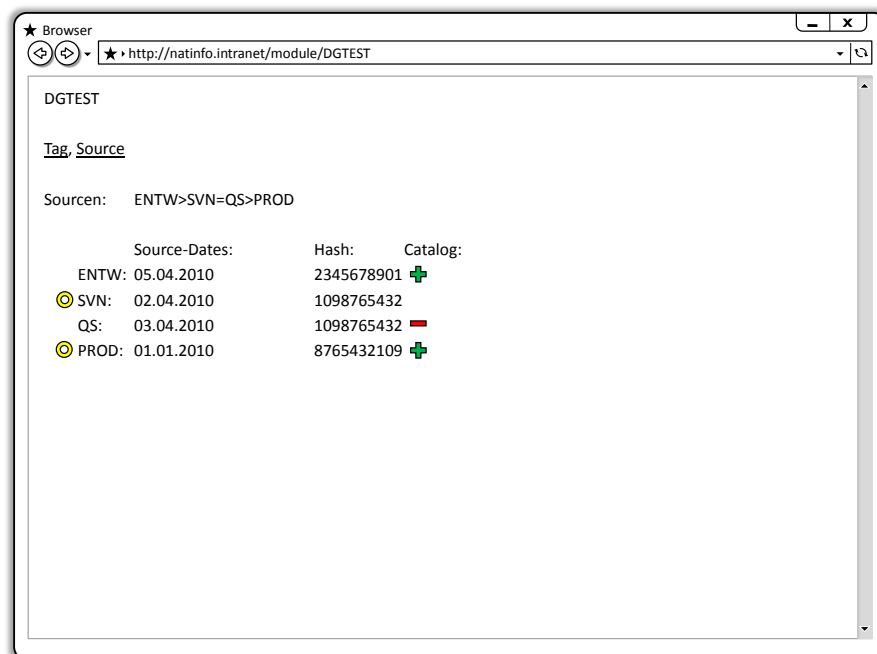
Browser

http://natinfo.intranet/module/DGTEST

DGTEST

Tag, Source

Sourcen: ENTW>SVN=QS>PROD

| | Source-Dates: | Hash: | Catalog: |
|---|---|---|---|
| ENTW: | 05.04.2010 | 2345678901 | + |
| SVN: | 02.04.2010 | 1098765432 | |
| QS: | 03.04.2010 | 1098765432 | − |
| PROD: | 01.01.2010 | 8765432109 | + |